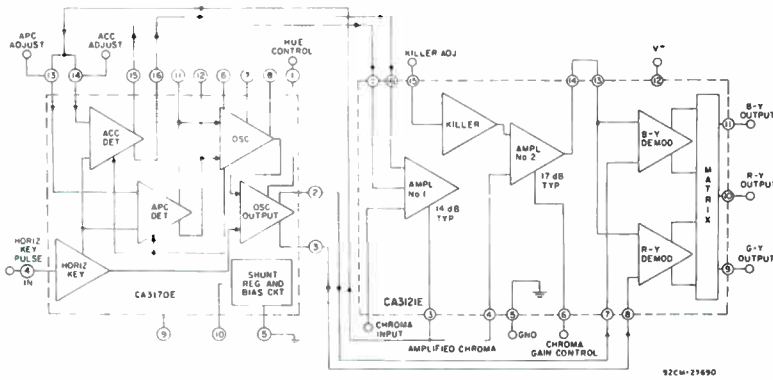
APC ADJUST
ACC ADJUST
HUE CONTROL
13
14
15
16
11
12
6
7
8
1
ACC DET
OSC
APC DET
OSC OUTPUT
2
3
HORIZ KEY PULSE IN
4
HORIZ KEY
SHUNT REG AND BIAS CKT
CA3170E
9
10
5
KILLER ADJ
2
15
KILLER
AMPL No 1
14 dB TYP
AMPL No 2
17 dB TYP
14
13
V+
12
B-Y DEMOD
R-Y DEMOD
MATRIX
11
B-Y OUTPUT
10
R-Y OUTPUT
9
G-Y OUTPUT
CA3121E
CHROMA INPUT
3
4
5
GND
6
CHROMA GAIN CONTROL
7
8
AMPLIFIED CHROMA
92CM-27690